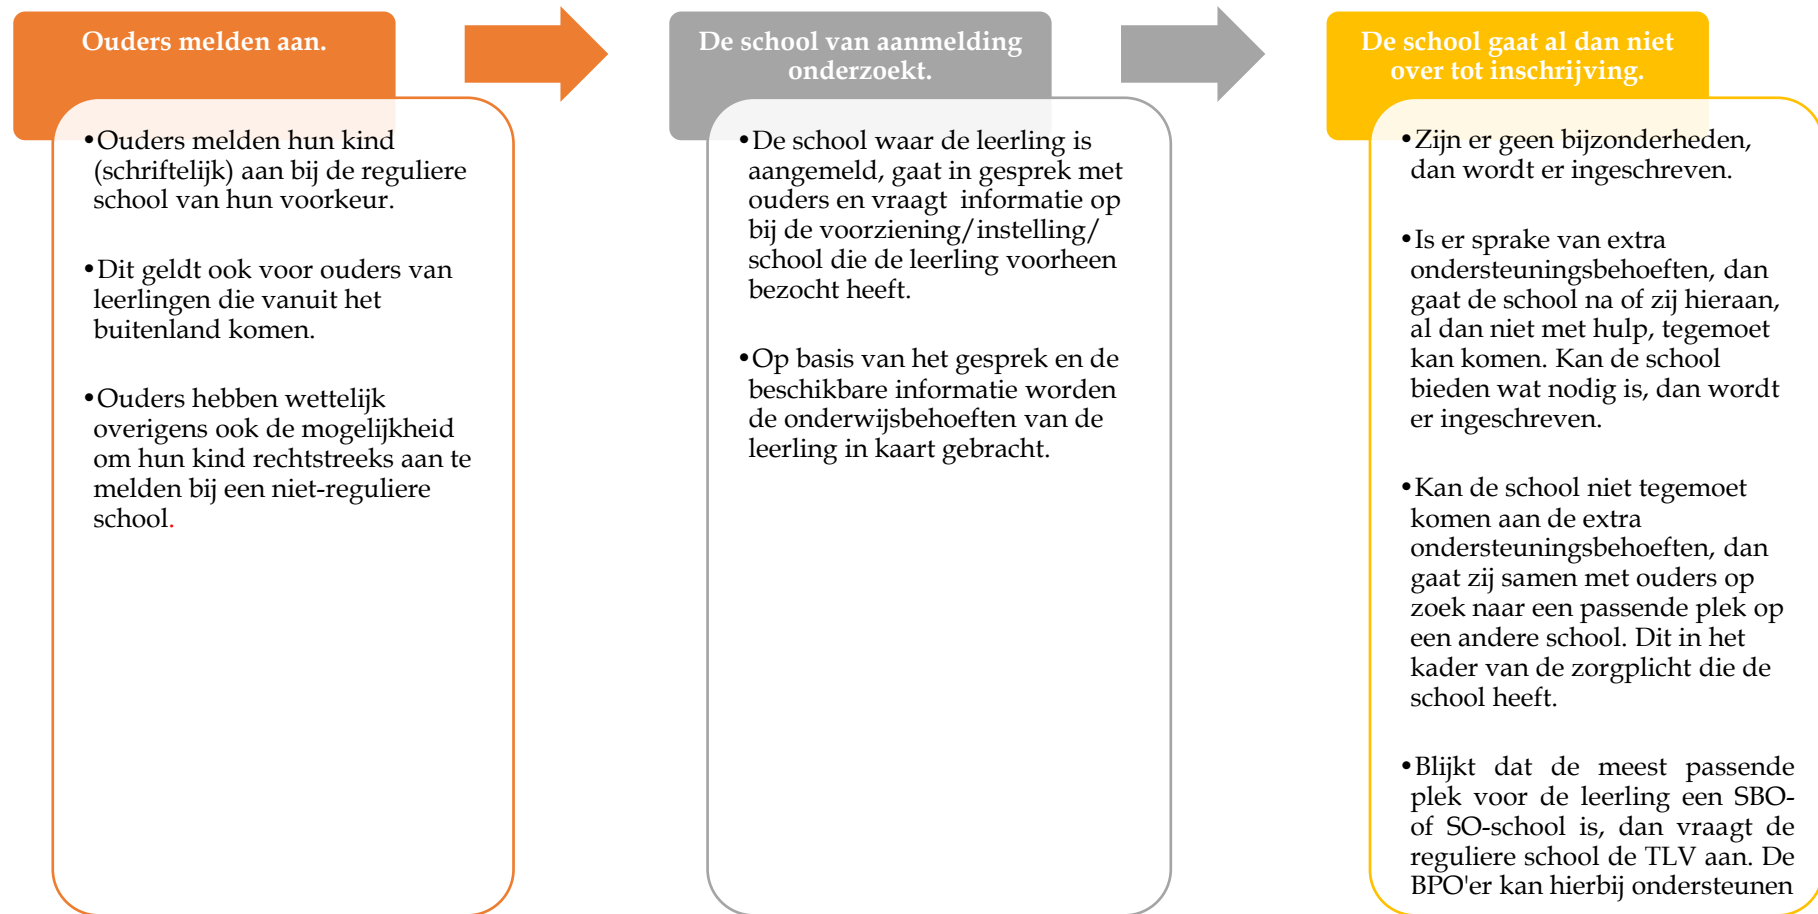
Ouders melden aan.

•Ouders melden hun kind (schriftelijk) aan bij de reguliere school van hun voorkeur.

•Dit geldt ook voor ouders van leerlingen die vanuit het buitenland komen.

•Ouders hebben wettelijk overigens ook de mogelijkheid om hun kind rechtstreeks aan te melden bij een niet-reguliere school.

De school van aanmelding onderzoekt.

•De school waar de leerling is aangemeld, gaat in gesprek met ouders en vraagt informatie op bij de voorziening/instelling/ school die de leerling voorheen bezocht heeft.

•Op basis van het gesprek en de beschikbare informatie worden de onderwijsbehoeften van de leerling in kaart gebracht.

De school gaat al dan niet over tot inschrijving.

•Zijn er geen bijzonderheden, dan wordt er ingeschreven.

•Is er sprake van extra ondersteuningsbehoeften, dan gaat de school na of zij hieraan, al dan niet met hulp, tegemoet kan komen. Kan de school bieden wat nodig is, dan wordt er ingeschreven.

•Kan de school niet tegemoet komen aan de extra ondersteuningsbehoeften, dan gaat zij samen met ouders op zoek naar een passende plek op een andere school. Dit in het kader van de zorgplicht die de school heeft.

•Blijkt dat de meest passende plek voor de leerling een SBO- of SO-school is, dan vraagt de reguliere school de TLV aan. De BPO'er kan hierbij ondersteunen